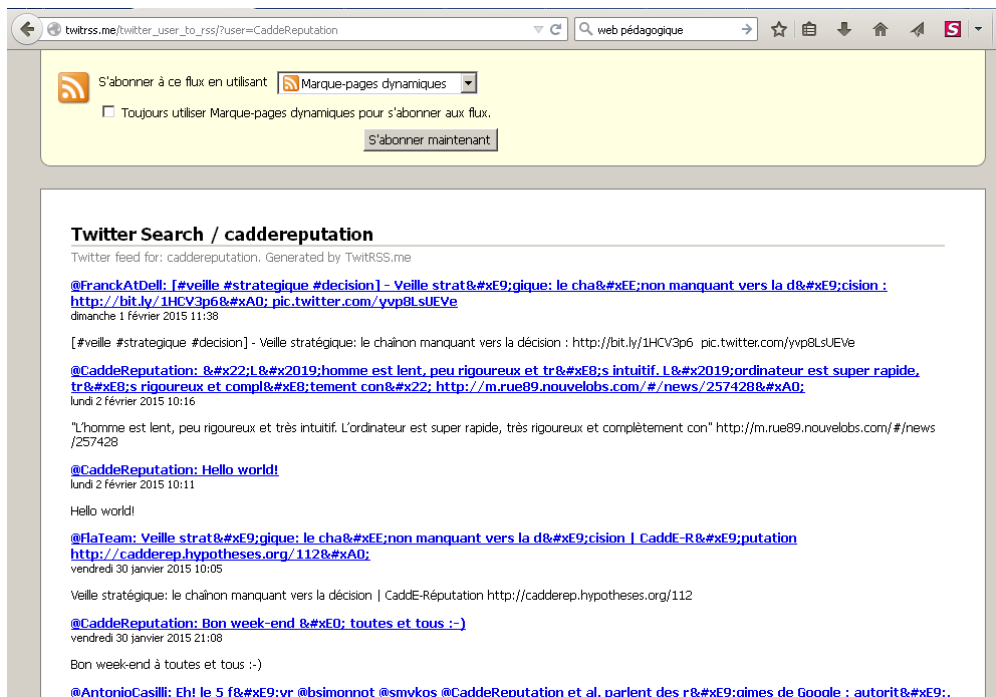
twitrss.me/twitter_user_to_rss/?user=CaddeReputation

web pédagogique

S'abonner à ce flux en utilisant Marque-pages dynamiques

Toujours utiliser Marque-pages dynamiques pour s'abonner aux flux.

S'abonner maintenant

Twitter Search / caddereputation

Twitter feed for: caddereputation. Generated by TwitRSS.me

@FranckAtDell: [#veille #strategique #decision] - Veille strat&#xE9;gique: le cha&#xEE;non manquant vers la d&#xE9;cision : http://bit.ly/1HCV3p6&#xA0; pic.twitter.com/yvp8LsUEVe
dimanche 1 février 2015 11:38

[#veille #strategique #decision] - Veille stratégique: le chaînon manquant vers la décision : http://bit.ly/1HCV3p6 pic.twitter.com/yvp8LsUEVe

@CaddeReputation: &#x22;L&#x2019;homme est lent, peu rigoureux et tr&#xE8;s intuitif. L&#x2019;ordinateur est super rapide, tr&#xE8;s rigoureux et compl&#xE8;tement con&#x22; http://m.rue89.nouvelobs.com/#/news/257428&#xA0;
lundi 2 février 2015 10:16

"L'homme est lent, peu rigoureux et très intuitif. L'ordinateur est super rapide, très rigoureux et complètement con" http://m.rue89.nouvelobs.com/#/news/257428

@CaddeReputation: Hello world!
lundi 2 février 2015 10:11

Hello world!

@FlaTeam: Veille strat&#xE9;gique: le cha&#xEE;non manquant vers la d&#xE9;cision | CaddE-R&#xE9;putation http://cadderep.hypotheses.org/112&#xA0;
vendredi 30 janvier 2015 10:05

Veille stratégique: le chaînon manquant vers la décision | CaddE-Réputation http://cadderep.hypotheses.org/112

@CaddeReputation: Bon week-end &#xE0; toutes et tous :-)
vendredi 30 janvier 2015 21:08

Bon week-end à toutes et tous :-)

@AntonioCasilli: Eh! le 5 f&#xE9;vr @bsimonnot @smykos @CaddeReputation et al. parlent des r&#xE9;gimes de Google : autorit&#xE9;:.